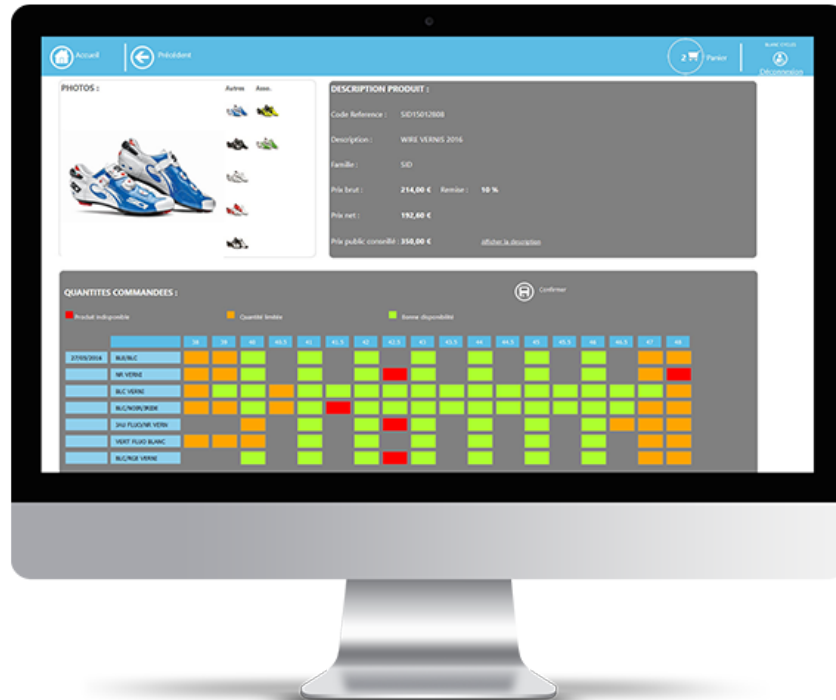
Accueil

Précédent

2 Panier

BLANC CYCLES

Déconnexion

PHOTOS :

Autres Asso.

DESCRIPTION PRODUIT :

Code Reference : SID15012808

Description : WIRE VERNIS 2016

Famille : SID

Prix brut : 214,00 € Remise : 10 %

Prix net : 192,60 €

Prix public conseillé : 350,00 € Afficher la description

QUANTITES COMMANDEES :

Confirmer

Produit indisponible

Quantité limitée

Bonne disponibilité

| | 38 | 39 | 40 | 40.5 | 41 | 41.5 | 42 | 42.5 | 43 | 43.5 | 44 | 44.5 | 45 | 45.5 | 46 | 46.5 | 47 | 48 |
|---|---|---|---|---|---|---|---|---|---|---|---|---|---|---|---|---|---|---|
| 27/03/2016 | BLE/BLC | | | | | | | | | | | | | | | | | |
| | NR VERNI | | | | | | | | | | | | | | | | | |
| | BLC VERNI | | | | | | | | | | | | | | | | | |
| | BLC/NOIR/ROUGE | | | | | | | | | | | | | | | | | |
| | JAU FLUO/NR VERNI | | | | | | | | | | | | | | | | | |
| | VERT FLUO BLANC | | | | | | | | | | | | | | | | | |
| | BLC/RGE VERNI | | | | | | | | | | | | | | | | | |